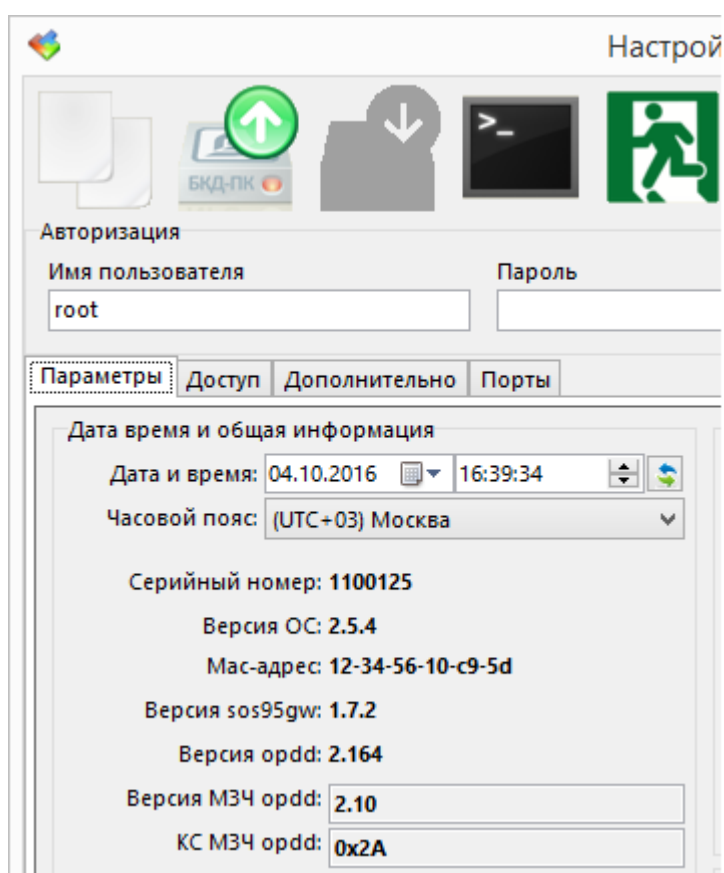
Настрой

БКД-ПК

Авторизация

Имя пользователя
root

Пароль

Параметры | Доступ | Дополнительно | Порты

Дата время и общая информация

Дата и время: 04.10.2016 16:39:34

Часовой пояс: (UTC+03) Москва

Серийный номер: 1100125

Версия ОС: 2.5.4

Mac-адрес: 12-34-56-10-c9-5d

Версия sos95gw: 1.7.2

Версия opdd: 2.164

Версия МЗЧ opdd: 2.10

КС МЗЧ opdd: 0x2A